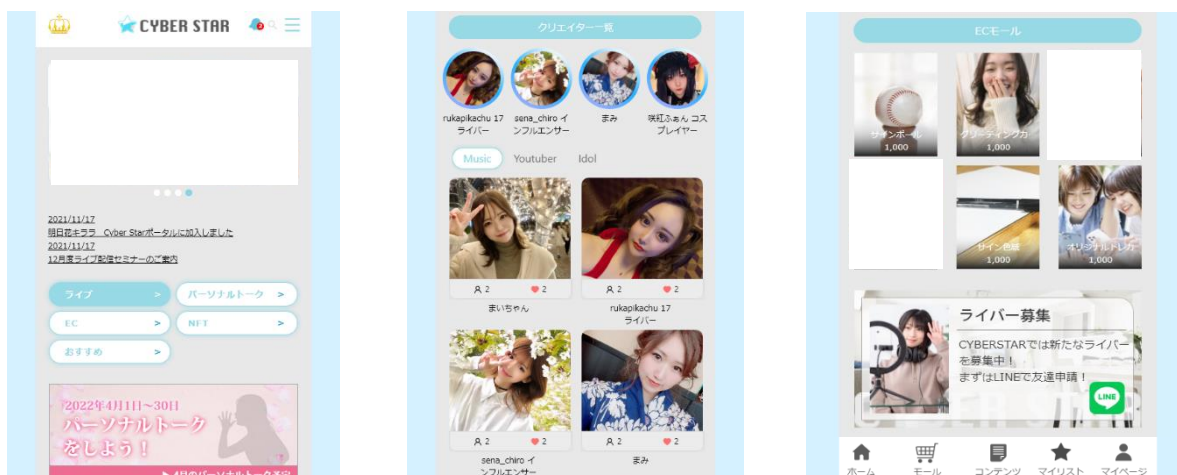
CYBER STAR

2021/11/17
明日花キララ　Cyber Starポータルに加入しました
2021/11/17
12月度ライブ配信セミナーのご案内

ライブ >
パーソナルトーク >
EC >
NFT >
おすすめ >

2022年4月1日〜30日
パーソナルトークをしよう！
▶ 4月のパーソナルトーク予定

クリエイター一覧

rukapikachu 17 ライバー
sena_chiro インフルエンサー
まみ
咲紅ふぁん コスプレイヤー

Music
Youtuber
Idol

2　2
まいちゃん
2　2
rukapikachu 17 ライバー
2　2
sena_chiro インフルエンサー
2　2
まみ

ECモール

サインボール
1,000
グリーティングカ
1,000
サイン色紙
1,000
オリジナルトレカ
1,000

ライバー募集
CYBERSTARでは新たなライバーを募集中！
まずはLINEで友達申請！
LINE

ホーム
モール
コンテンツ
マイリスト
マイページ